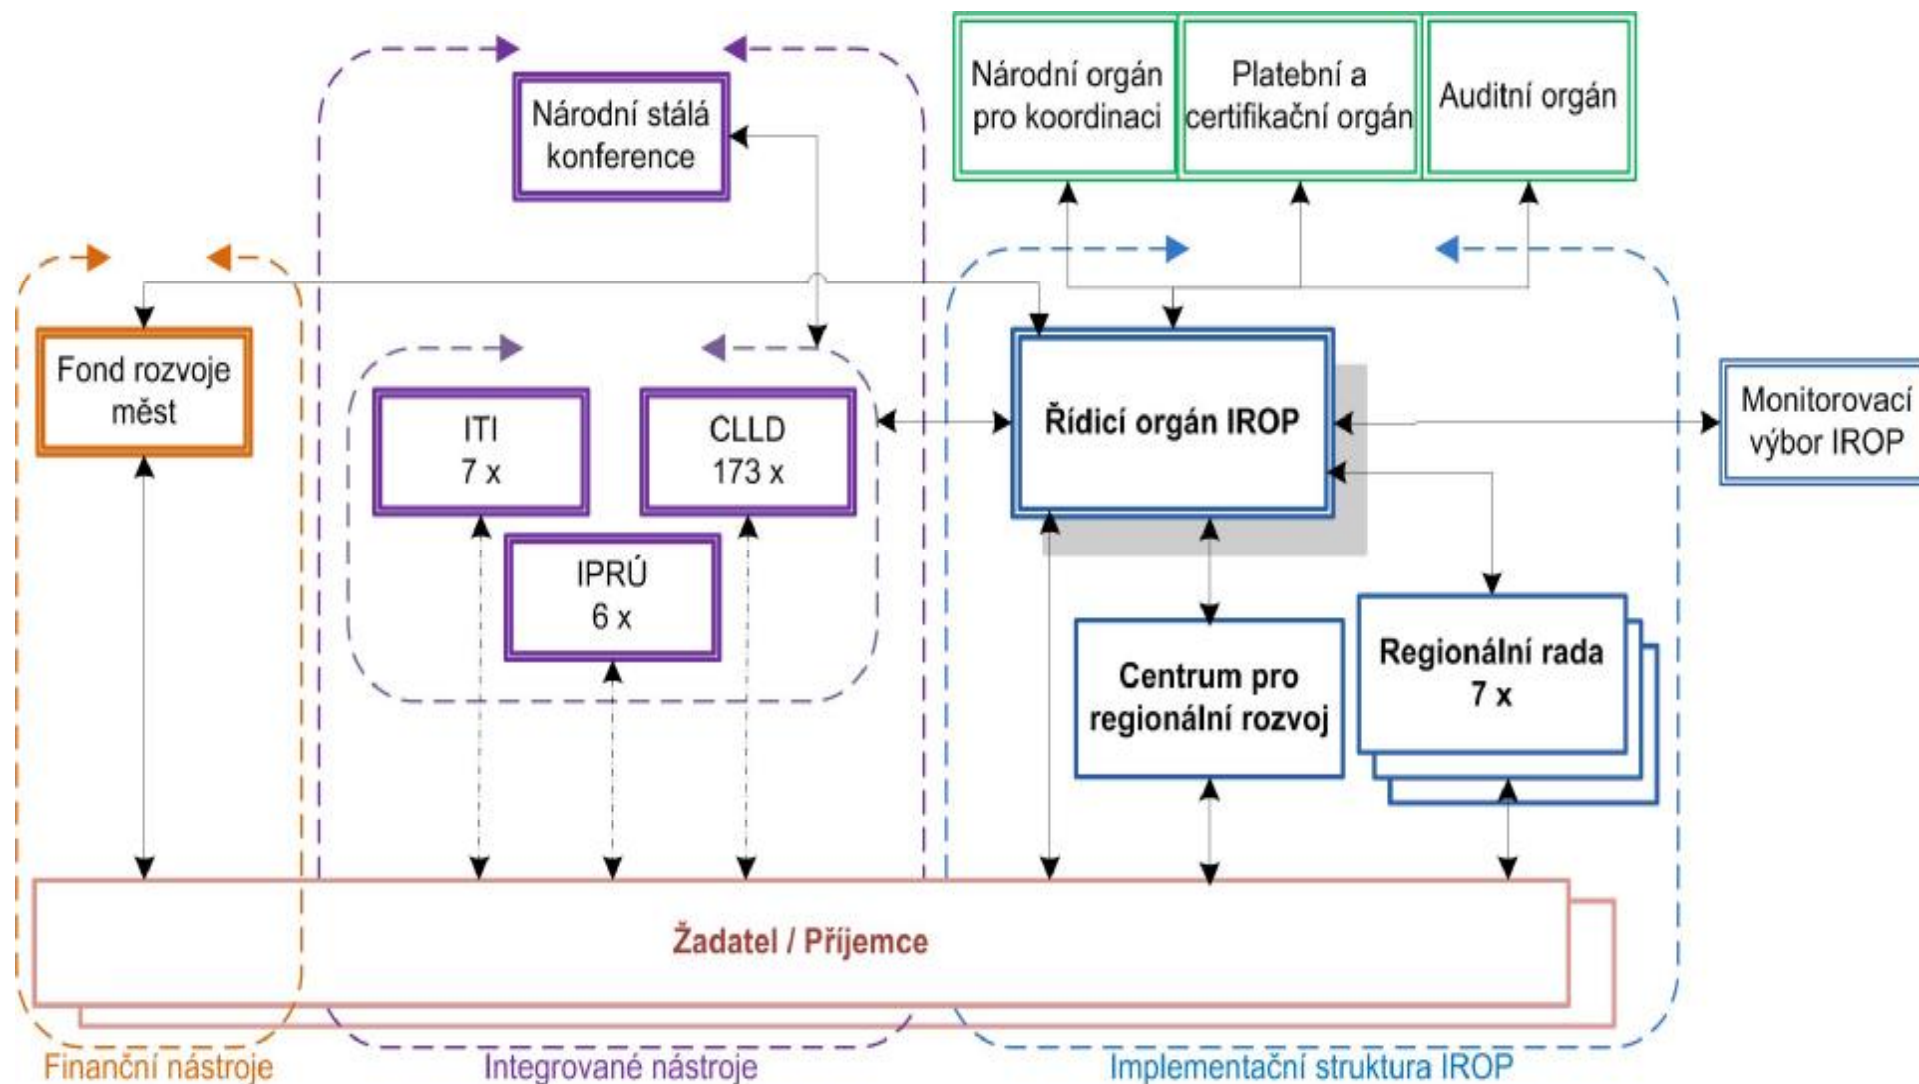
Národní stálá konference

Národní orgán pro koordinaci

Platební a certifikační orgán

Auditní orgán

Fond rozvoje měst

ITI
7 x

CLLD
173 x

IPRÚ
6 x

Řídicí orgán IROP

Monitorovací výbor IROP

Centrum pro regionální rozvoj

Regionální rada
7 x

Žadatel / Příjemce

Finanční nástroje

Integrované nástroje

Implementační struktura IROP